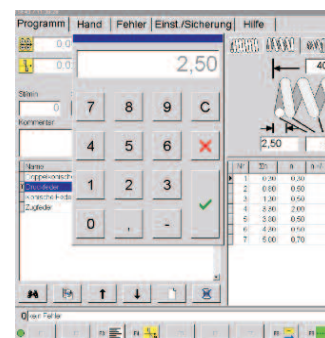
Programm | Hand | Fehler | Einst./Sicherung | Hilfe

0,0
0,0

2,50

7 8 9 C
4 5 6
1 2 3
0 , -

Stein
0
Kommentar

Name
Doppelkonisch
Druckfeder
konische Feder
Zugfeder

40

2,50

| Nr | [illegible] | a | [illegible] |
|---|---|---|---|
| 1 | 0,00 | 0,50 | |
| 2 | 0,50 | 0,50 | |
| 3 | 1,20 | 0,50 | |
| 4 | 0,80 | 2,00 | |
| 5 | 3,00 | 0,50 | |
| 6 | 4,00 | 0,50 | |
| 7 | 5,00 | 0,70 | |

0 kein Fehler